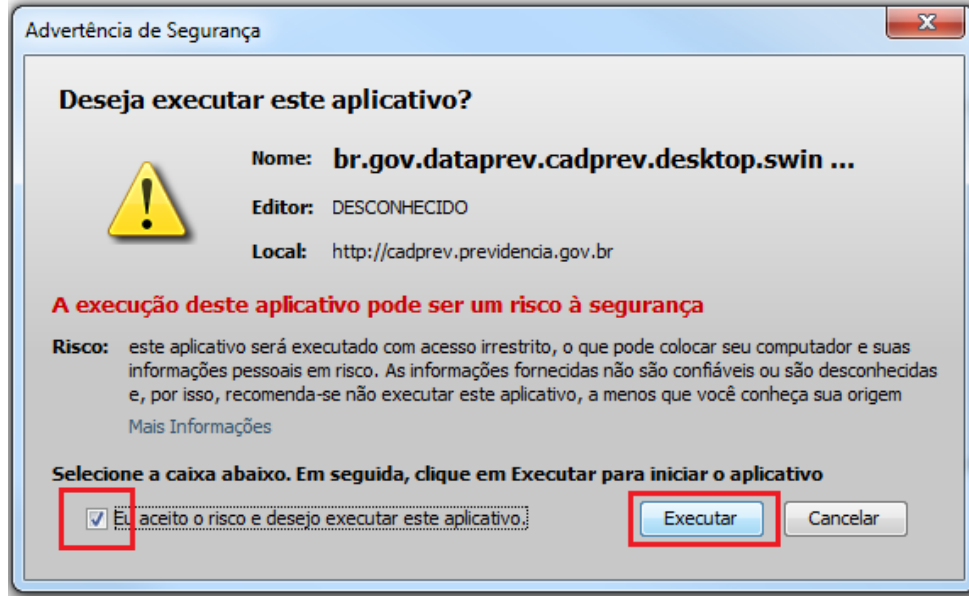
Advertência de Segurança

Deseja executar este aplicativo?

Nome: br.gov.dataprev.cadprev.desktop.swin ...

Editor: DESCONHECIDO

Local: http://cadprev.previdencia.gov.br

A execução deste aplicativo pode ser um risco à segurança

Risco: este aplicativo será executado com acesso irrestrito, o que pode colocar seu computador e suas informações pessoais em risco. As informações fornecidas não são confiáveis ou são desconhecidas e, por isso, recomenda-se não executar este aplicativo, a menos que você conheça sua origem

Mais Informações

Selecione a caixa abaixo. Em seguida, clique em Executar para iniciar o aplicativo

Eu aceito o risco e desejo executar este aplicativo.

Executar

Cancelar